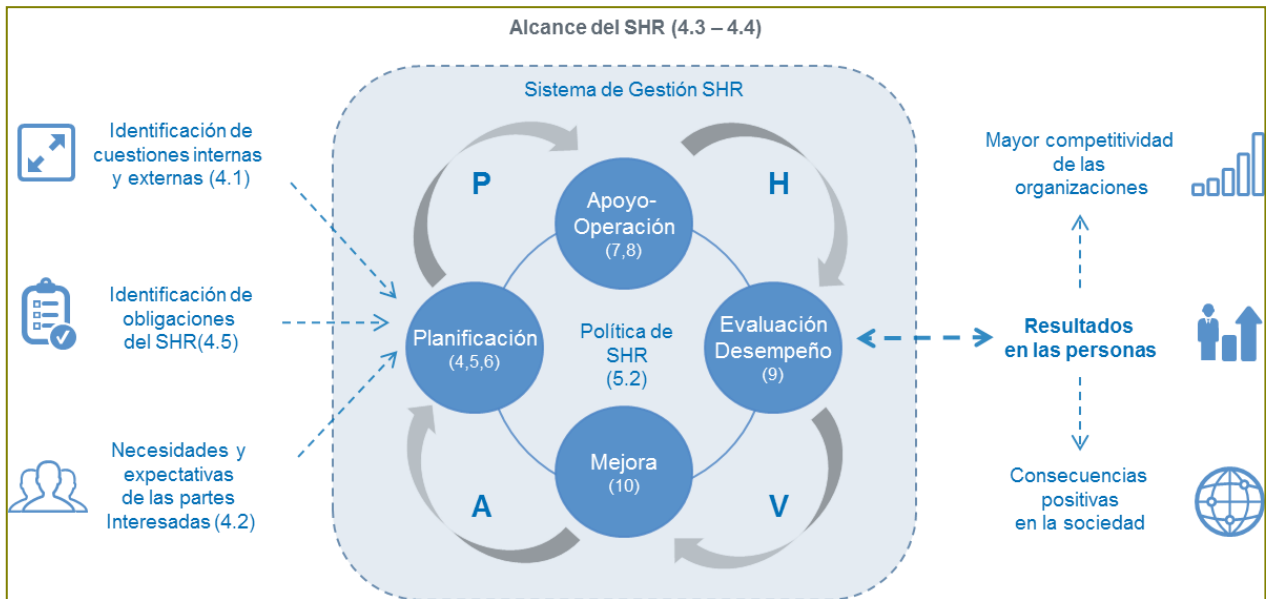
Alcance del SHR (4.3 – 4.4)

Sistema de Gestión SHR

Identificación de cuestiones internas y externas (4.1)

Identificación de obligaciones del SHR(4.5)

Necesidades y expectativas de las partes Interesadas (4.2)

P

H

A

V

Apoyo-Operación (7,8)

Planificación (4,5,6)

Política de SHR (5.2)

Evaluación Desempeño (9)

Mejora (10)

Mayor competitividad de las organizaciones

Resultados en las personas

Consecuencias positivas en la sociedad